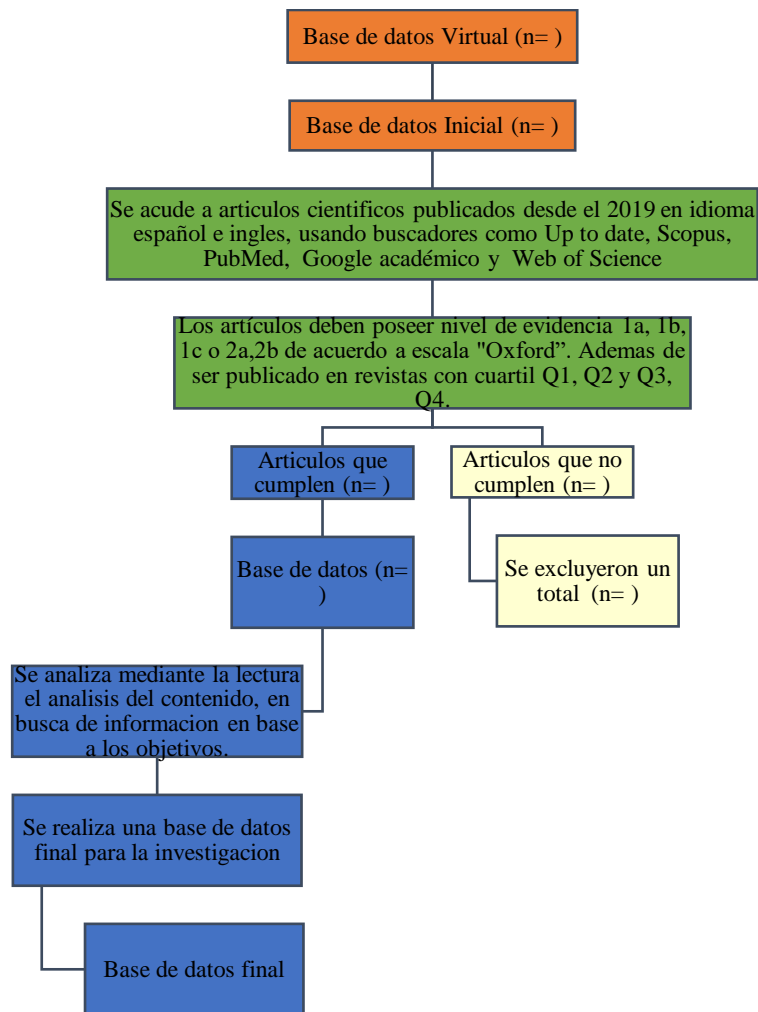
Base de datos Virtual (n= )

Base de datos Inicial (n= )

Se acude a articulos cientificos publicados desde el 2019 en idioma español e ingles, usando buscadores como Up to date, Scopus, PubMed, Google académico y Web of Science

Los artículos deben poseer nivel de evidencia 1a, 1b, 1c o 2a,2b de acuerdo a escala "Oxford". Ademas de ser publicado en revistas con cuartil Q1, Q2 y Q3, Q4.

Articulos que cumplen (n= )

Articulos que no cumplen (n= )

Base de datos (n= )

Se excluyeron un total (n= )

Se analiza mediante la lectura el analisis del contenido, en busca de informacion en base a los objetivos.

Se realiza una base de datos final para la investigacion

Base de datos final